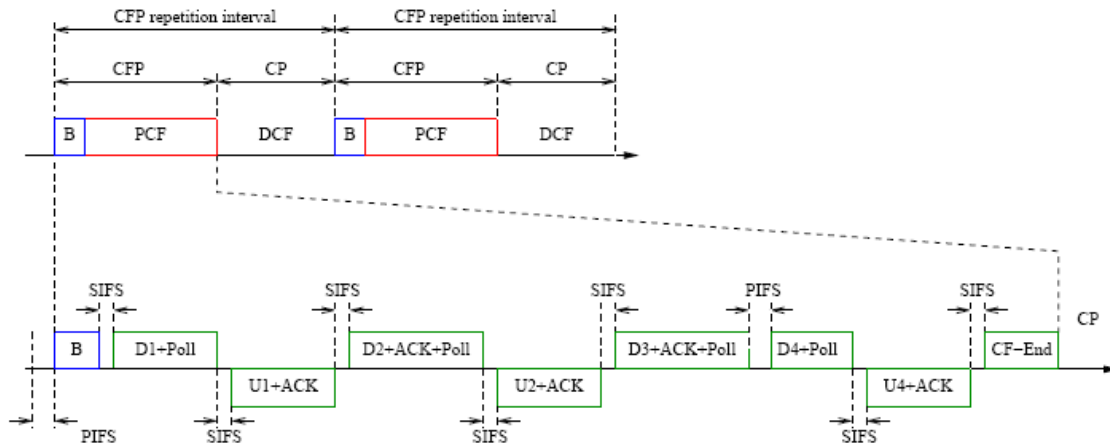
CFP repetition interval

CFP repetition interval

CFP

CP

CFP

CP

B

PCF

DCF

B

PCF

DCF

SIFS

SIFS

SIFS

PIFS

SIFS

CP

B

D1+Poll

D2+ACK+Poll

D3+ACK+Poll

D4+Poll

CF−End

U1+ACK

U2+ACK

U4+ACK

PIFS

SIFS

SIFS

SIFS